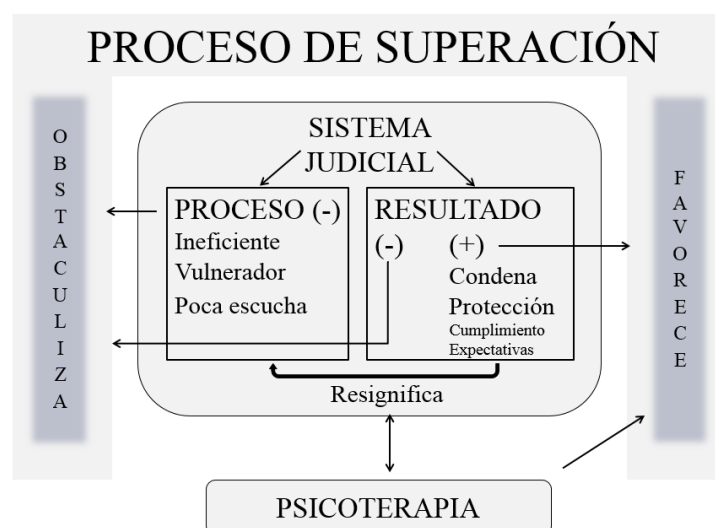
PROCESO DE SUPERACIÓN

OBSTACULIZA

SISTEMA JUDICIAL

PROCESO (-)
Ineficiente
Vulnerador
Poca escucha

RESULTADO
(-)
(+)
Condena
Protección
Cumplimiento Expectativas

Resignifica

FAVORECE

PSICOTERAPIA